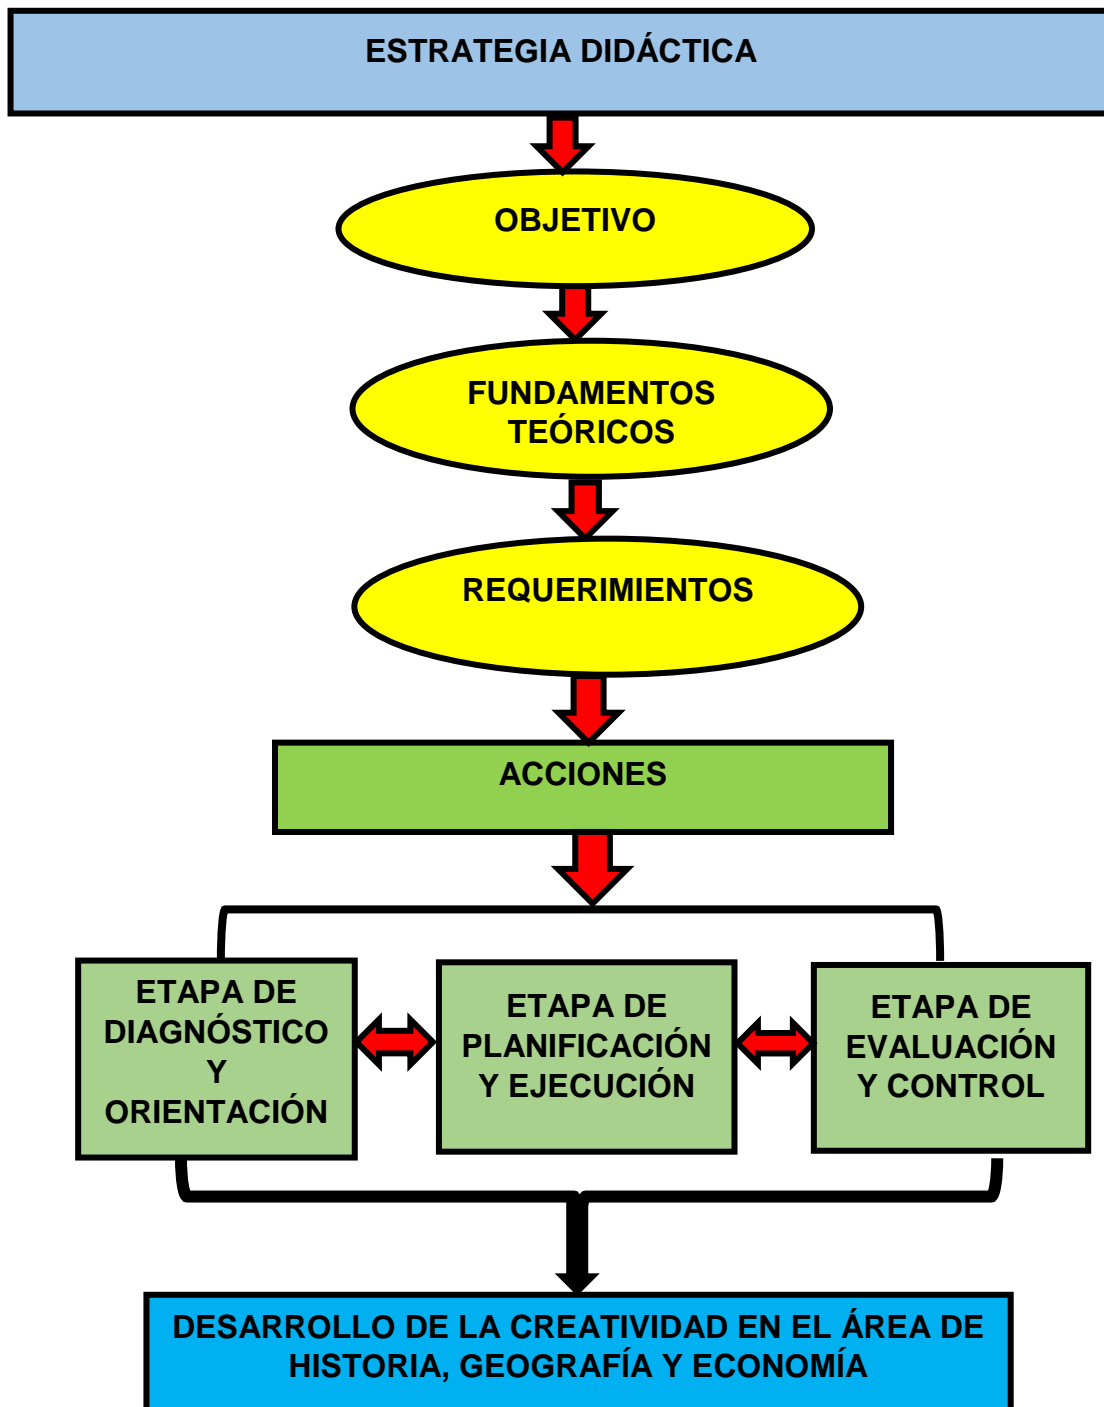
ESTRATEGIA DIDÁCTICA

OBJETIVO

FUNDAMENTOS TEÓRICOS

REQUERIMIENTOS

ACCIONES

ETAPA DE DIAGNÓSTICO Y ORIENTACIÓN

ETAPA DE PLANIFICACIÓN Y EJECUCIÓN

ETAPA DE EVALUACIÓN Y CONTROL

DESARROLLO DE LA CREATIVIDAD EN EL ÁREA DE HISTORIA, GEOGRAFÍA Y ECONOMÍA